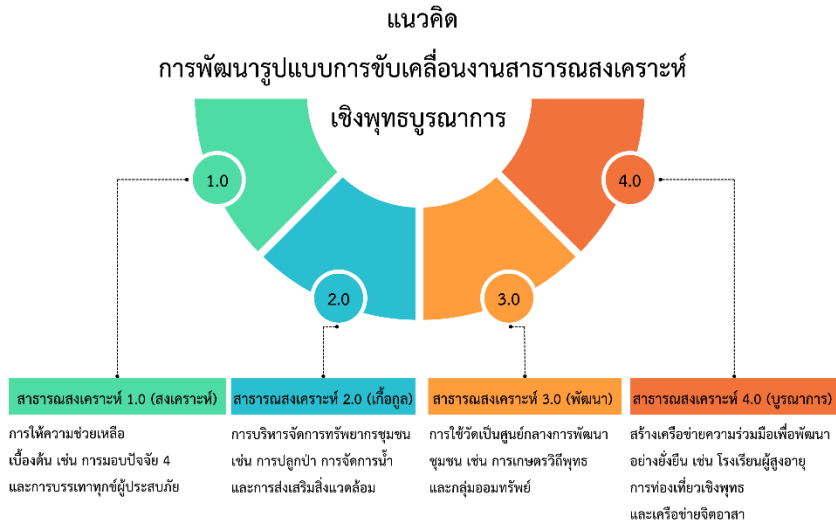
แนวคิด

การพัฒนารูปแบบการขับเคลื่อนงานสาธารณสงเคราะห์

เชิงพุทธบูรณาการ

1.0

2.0

3.0

4.0

สาธารณสงเคราะห์ 1.0 (สงเคราะห์)

การให้ความช่วยเหลือเบื้องต้น เช่น การมอบปัจจัย 4 และการบรรเทาทุกข์ผู้ประสบภัย

สาธารณสงเคราะห์ 2.0 (เกื้อกูล)

การบริหารจัดการทรัพยากรชุมชน เช่น การปลูกป่า การจัดการน้ำ และการส่งเสริมสิ่งแวดล้อม

สาธารณสงเคราะห์ 3.0 (พัฒนา)

การใช้วัดเป็นศูนย์กลางการพัฒนาชุมชน เช่น การเกษตรวิถีพุทธ และกลุ่มออมทรัพย์

สาธารณสงเคราะห์ 4.0 (บูรณาการ)

สร้างเครือข่ายความร่วมมือเพื่อพัฒนาอย่างยั่งยืน เช่น โรงเรียนผู้สูงอายุ การท่องเที่ยวเชิงพุทธ และเครือข่ายจิตอาสา